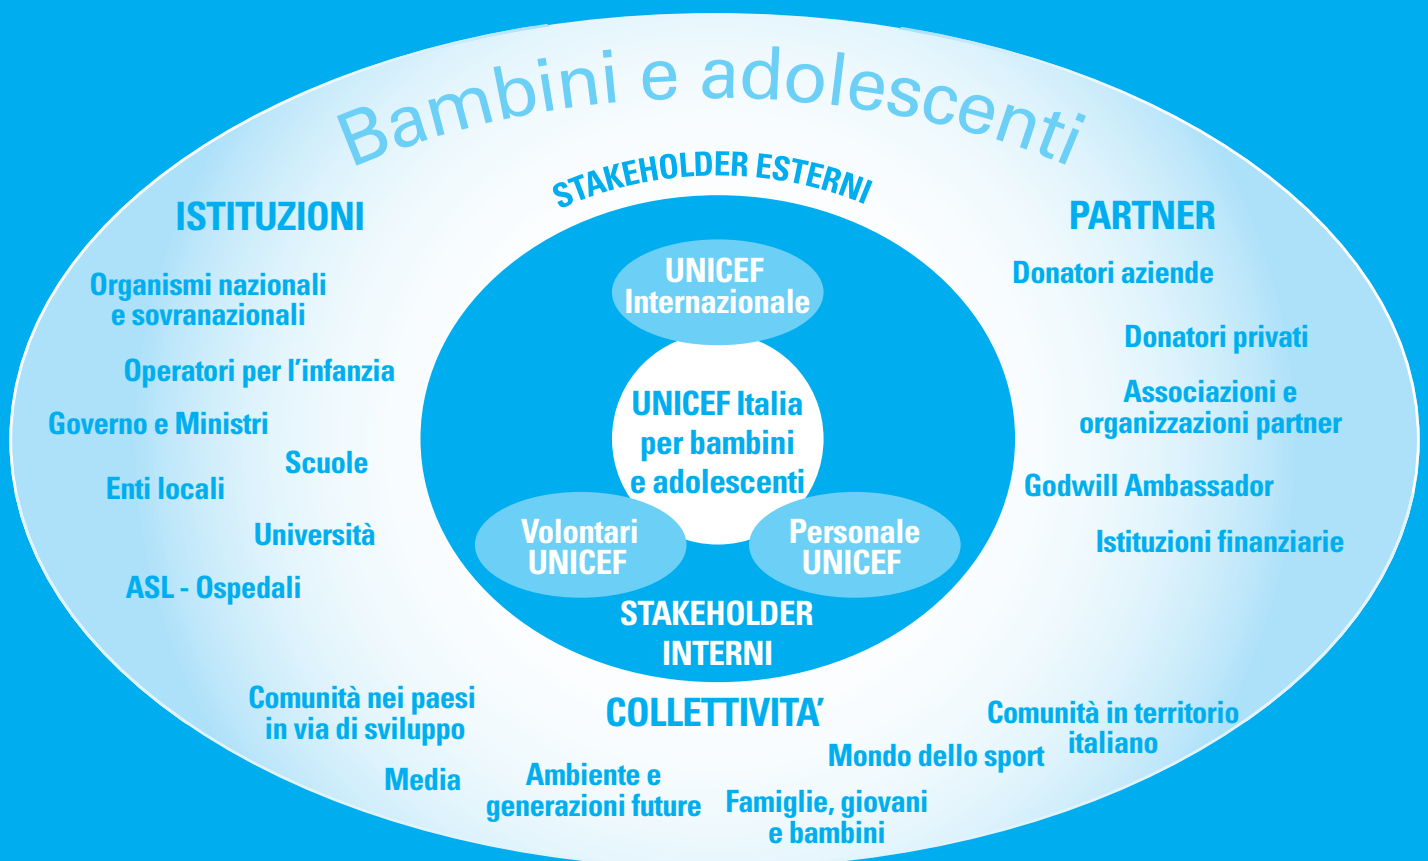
Bambini e adolescenti

STAKEHOLDER ESTERNI

ISTITUZIONI

Organismi nazionali e sovranazionali

Operatori per l'infanzia

Governo e Ministri

Scuole

Enti locali

Università

ASL - Ospedali

PARTNER

Donatori aziende

Donatori privati

Associazioni e organizzazioni partner

Godwill Ambassador

Istituzioni finanziarie

UNICEF Internazionale

UNICEF Italia per bambini e adolescenti

Volontari UNICEF

Personale UNICEF

STAKEHOLDER INTERNI

COLLETTIVITA'

Comunità nei paesi in via di sviluppo

Media

Ambiente e generazioni future

Famiglie, giovani e bambini

Mondo dello sport

Comunità in territorio italiano